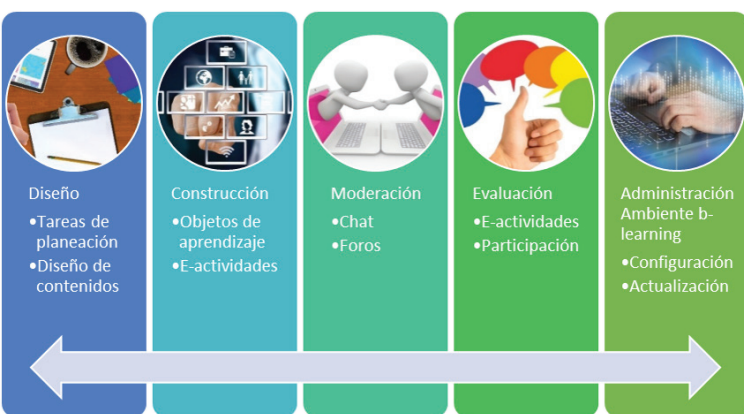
Diseño
•Tareas de planeación
•Diseño de contenidos

Construcción
•Objetos de aprendizaje
•E-actividades

Moderación
•Chat
•Foros

Evaluación
•E-actividades
•Participación

Administración Ambiente b-learning
•Configuración
•Actualización